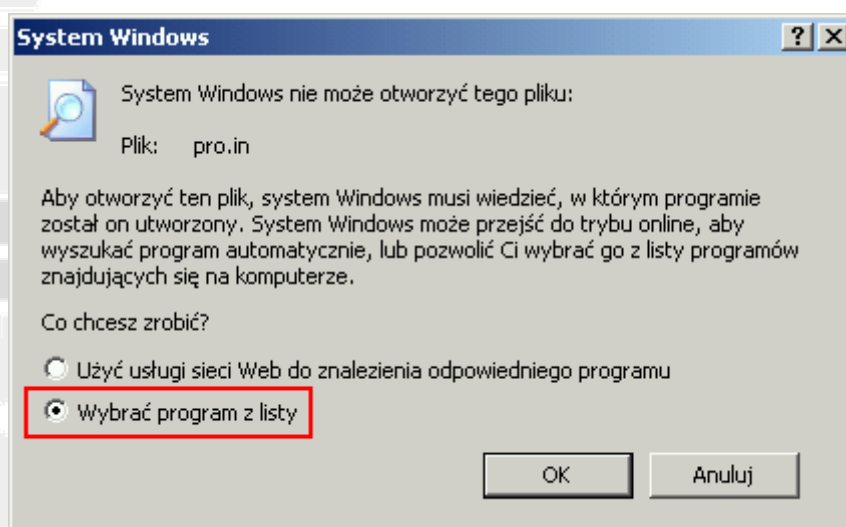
System Windows

?

X

System Windows nie może otworzyć tego pliku:

Plik: pro.in

Aby otworzyć ten plik, system Windows musi wiedzieć, w którym programie został on utworzony. System Windows może przejść do trybu online, aby wyszukać program automatycznie, lub pozwolić Ci wybrać go z listy programów znajdujących się na komputerze.

Co chcesz zrobić?

Użyć usługi sieci Web do znalezienia odpowiedniego programu

Wybrać program z listy

OK

Anuluj